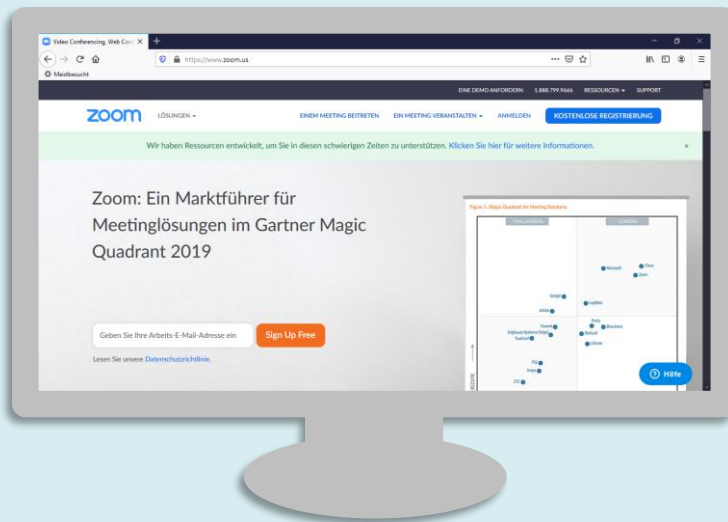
Video Conferencing, Web Conf ×

https://www.zoom.us

Meistbesucht

EINE DEMO ANFORDERN 1.888.799.9666 RESSOURCEN SUPPORT

zoom LÖSUNGEN EINEM MEETING BEITRETEN EIN MEETING VERANSTALTEN ANMELDEN KOSTENLOSE REGISTRIERUNG

Wir haben Ressourcen entwickelt, um Sie in diesen schwierigen Zeiten zu unterstützen. Klicken Sie hier für weitere Informationen.

Zoom: Ein Marktführer für Meetinglösungen im Gartner Magic Quadrant 2019

Geben Sie Ihre Arbeits-E-Mail-Adresse ein Sign Up Free

Lesen Sie unsere Datenschutzrichtlinie.

Figure 1. Magic Quadrant for Meeting Solutions

CHALLENGERS LEADERS

Microsoft Cisco Zoom

Google LogMeIn

Adobe

Huawei Pexip BlueJeans
ZTE Lifesize

Hilfe